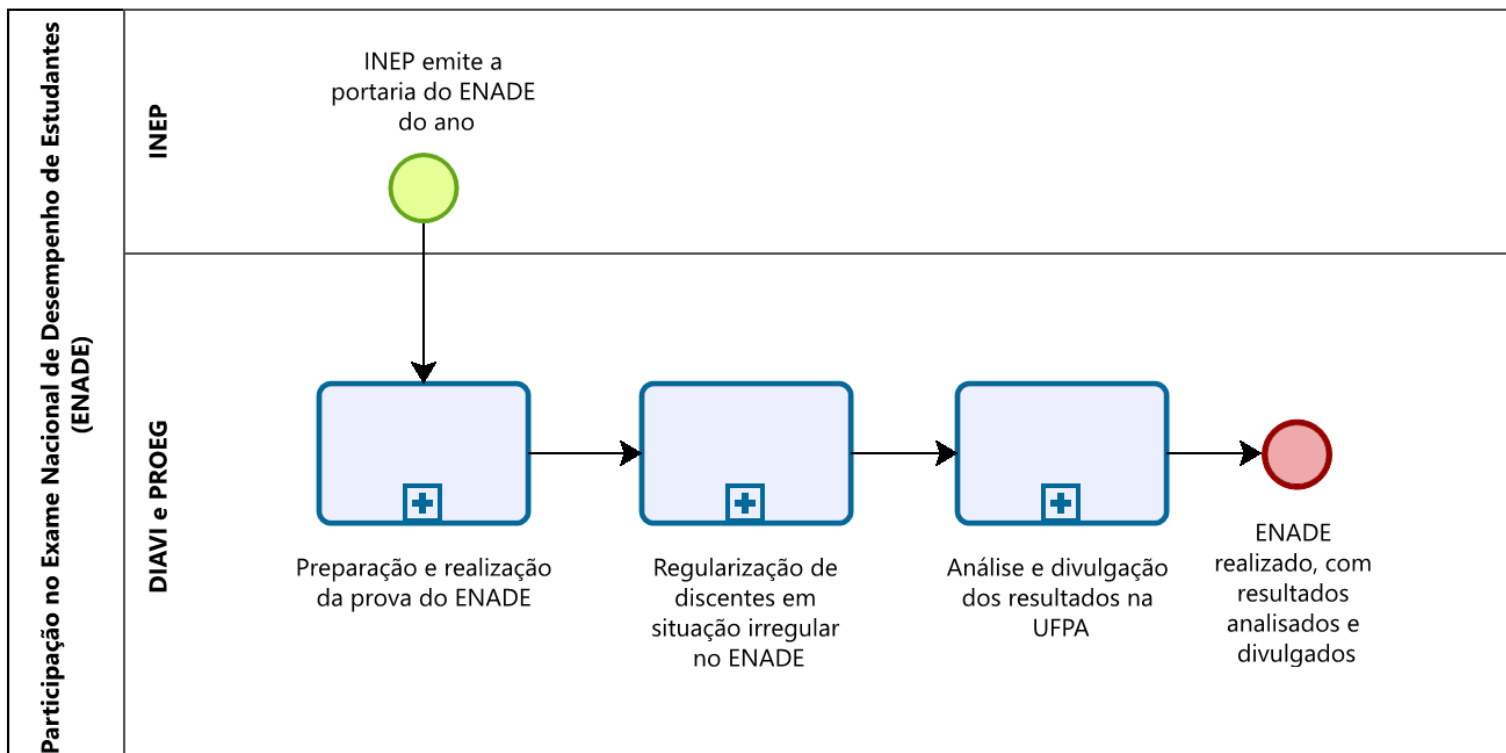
Participação no Exame Nacional de Desempenho de Estudantes (ENADE)

INEP

DIAVI e PROEG

INEP emite a portaria do ENADE do ano

Preparação e realização da prova do ENADE

Regularização de discentes em situação irregular no ENADE

Análise e divulgação dos resultados na UFPA

ENADE realizado, com resultados analisados e divulgados